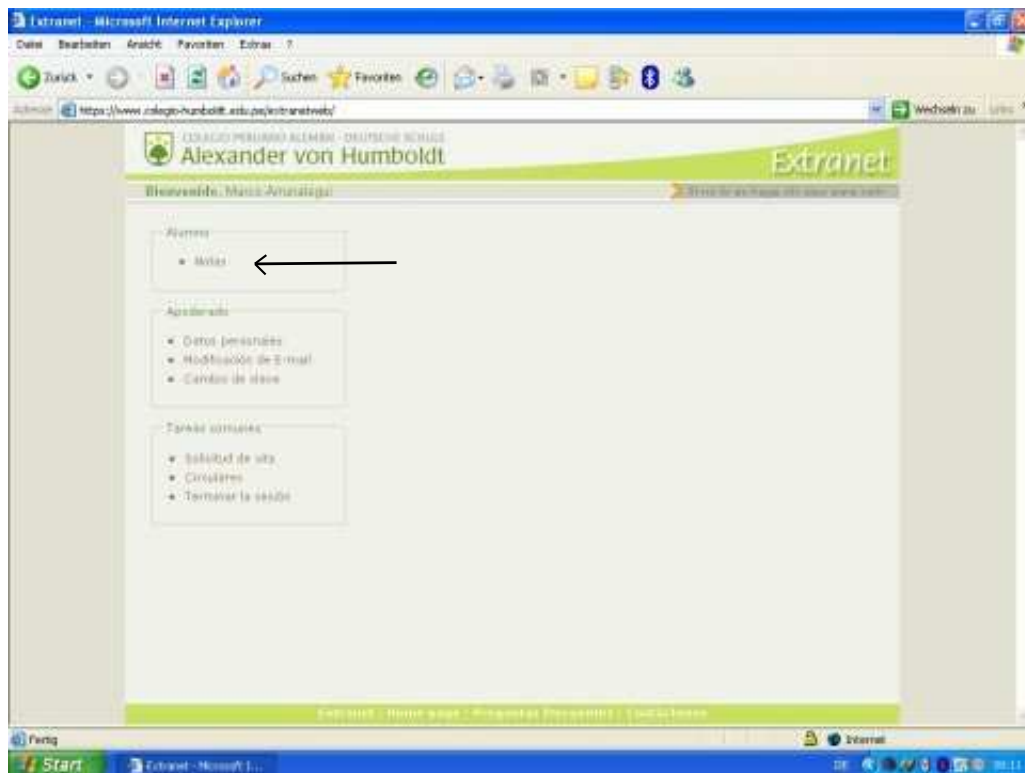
Extranet - Microsoft Internet Explorer

Datei Bearbeiten Ansicht Favoriten Extras ?

Zurück Suchen Favoriten

Adresse https://www.colegio-humboldt.edu.pe/extranetweb/

Wechseln zu Links

COLEGIO PERUANO ALEMÁN - DEUTSCHE SCHULE
Alexander von Humboldt

Extranet

Bienvenido, Marco Arrunátegui

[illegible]

Alumno

• Notas

Apoderado

• Datos personales
• Modificación de E-mail
• Cambio de clave

Tareas comunes

• Solicitud de cita
• Circulares
• Terminar la sesión

Extranet | Home page | Preguntas frecuentes | Contáctenos

Fertig

Internet

Start

Extranet - Microsoft I...

DE

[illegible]